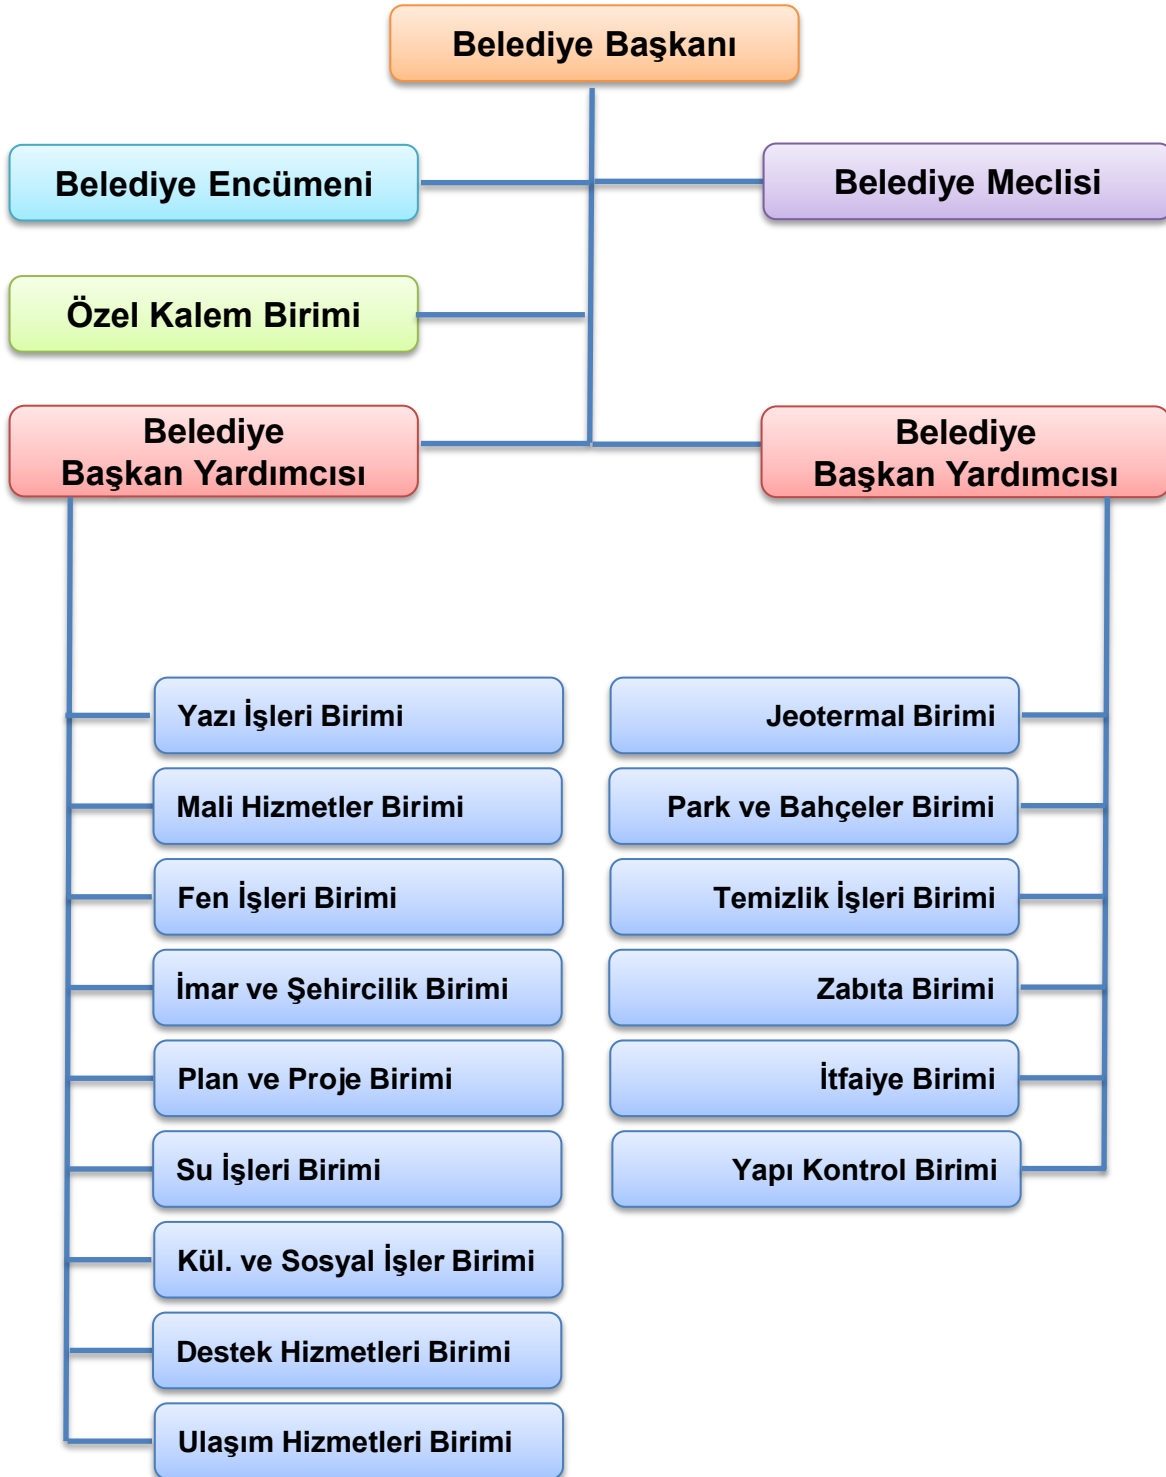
Belediye Başkanı

Belediye Encümeni

Belediye Meclisi

Özel Kalem Birimi

Belediye Başkan Yardımcısı

Belediye Başkan Yardımcısı

Yazı İşleri Birimi

Mali Hizmetler Birimi

Fen İşleri Birimi

İmar ve Şehircilik Birimi

Plan ve Proje Birimi

Su İşleri Birimi

Kül. ve Sosyal İşler Birimi

Destek Hizmetleri Birimi

Ulaşım Hizmetleri Birimi

Jeotermal Birimi

Park ve Bahçeler Birimi

Temizlik İşleri Birimi

Zabıta Birimi

İtfaiye Birimi

Yapı Kontrol Birimi